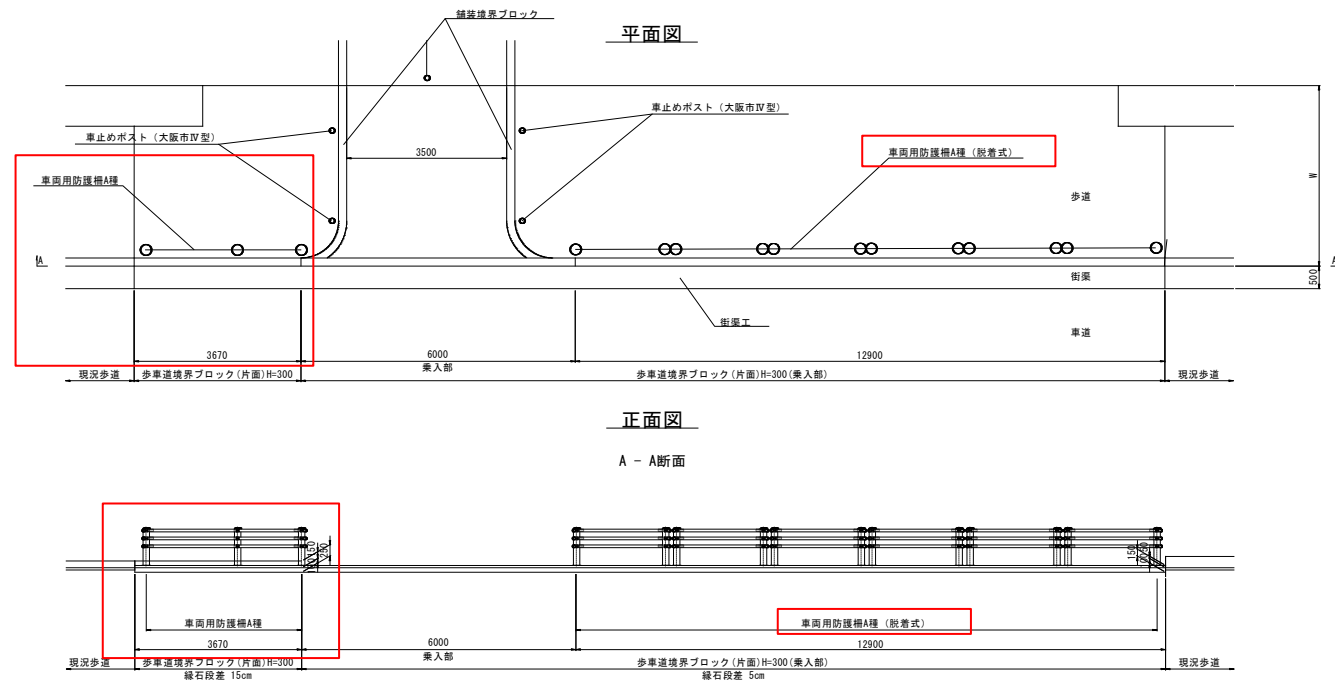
舗装境界ブロック

平面図

車止めポスト（大阪市Ⅳ型）

車止めポスト（大阪市Ⅳ型）

3500

車両用防護柵A種（脱着式）

車両用防護柵A種

W

歩道

A

A

街渠

500

街渠工

車道

3670

6000

乗入部

12900

現況歩道

歩車道境界ブロック（片面）H=300

歩車道境界ブロック（片面）H=300（乗入部）

現況歩道

正面図

A － A断面

150

250

150

50

車両用防護柵A種

車両用防護柵A種（脱着式）

3670

6000

乗入部

12900

現況歩道

歩車道境界ブロック（片面）H=300

縁石段差 15cm

歩車道境界ブロック（片面）H=300（乗入部）

縁石段差 5cm

現況歩道